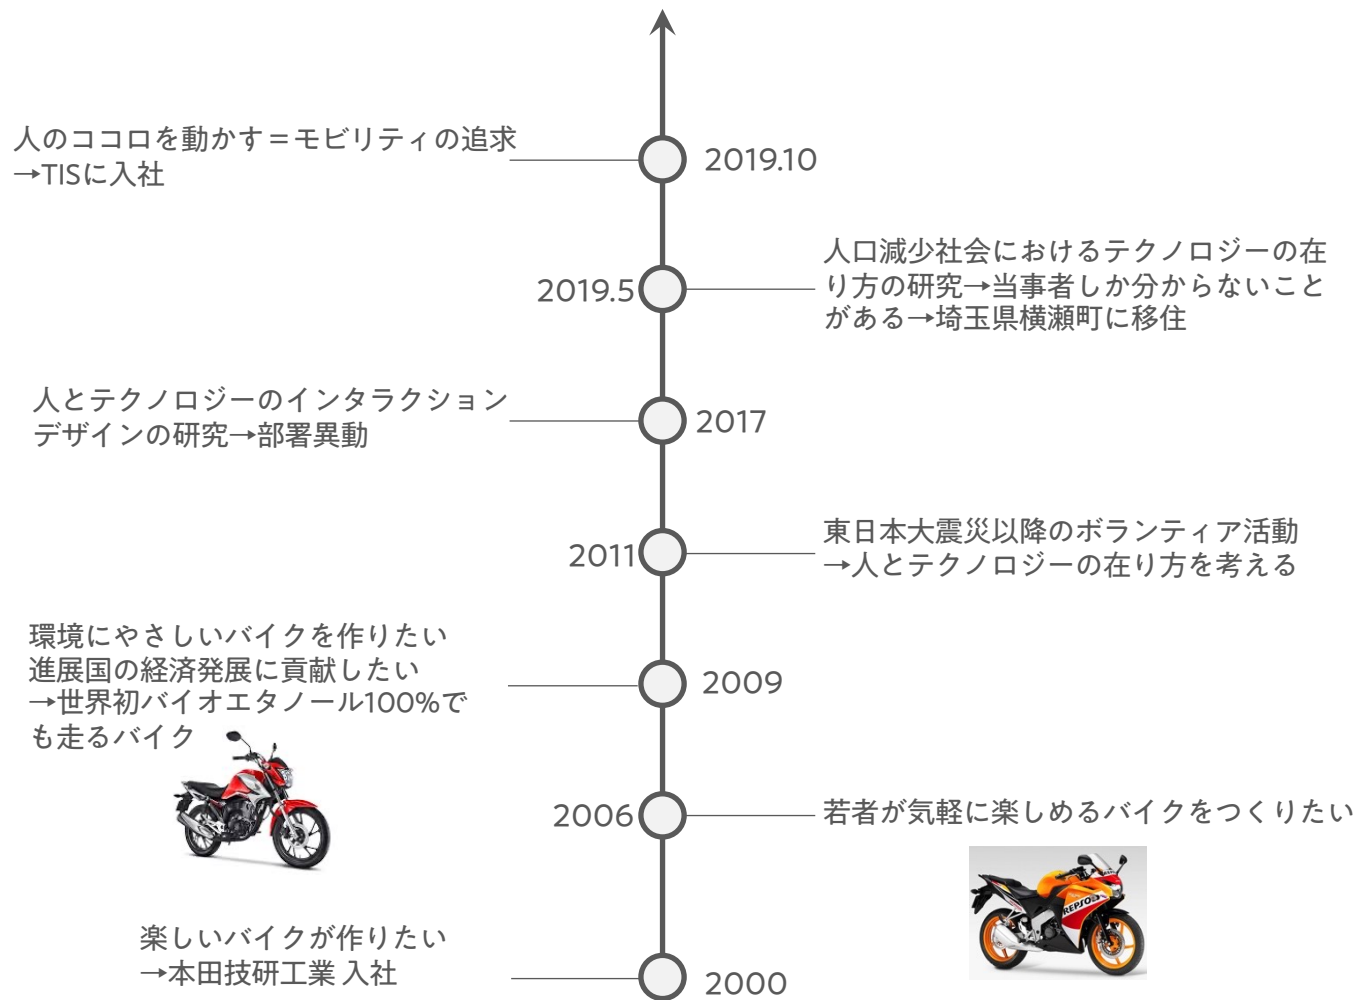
人のココロを動かす＝モビリティの追求
→TISに入社

2019.10

2019.5

人口減少社会におけるテクノロジーの在り方の研究→当事者しか分からないことがある→埼玉県横瀬町に移住

人とテクノロジーのインタラクションデザインの研究→部署異動

2017

2011

東日本大震災以降のボランティア活動
→人とテクノロジーの在り方を考える

環境にやさしいバイクを作りたい
進展国の経済発展に貢献したい
→世界初バイオエタノール100%でも走るバイク

2009

2006

若者が気軽に楽しめるバイクをつくりたい

REPSOL

楽しいバイクが作りたい
→本田技研工業 入社

2000